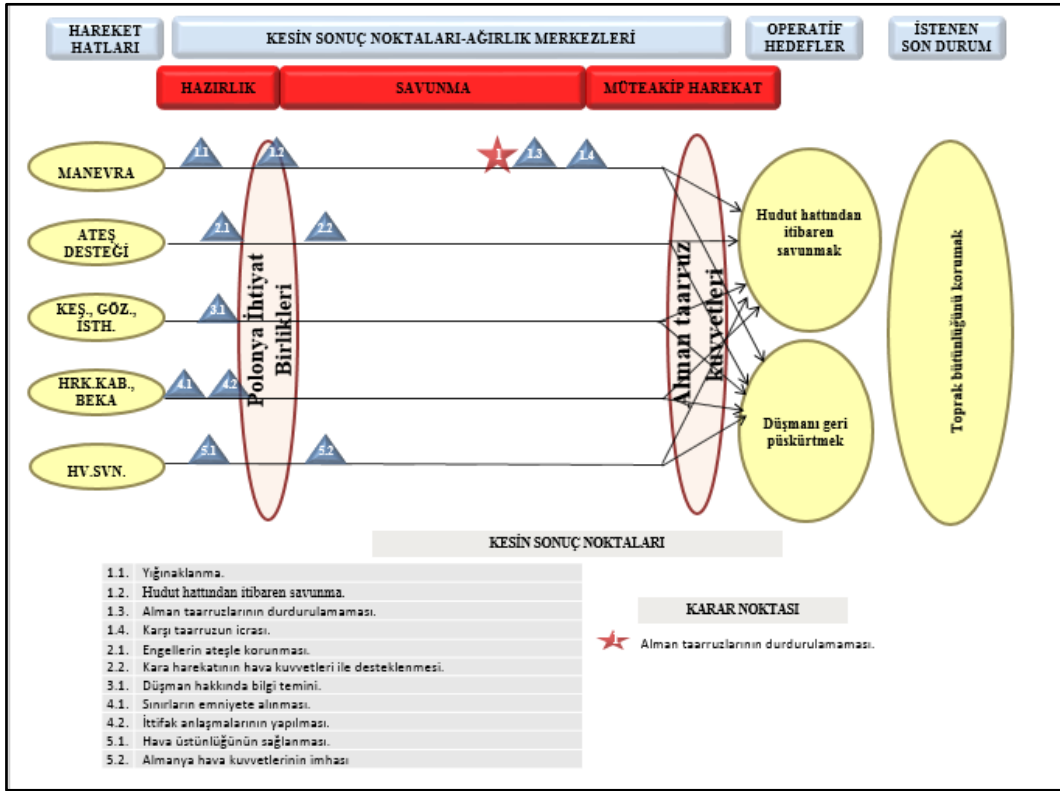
HAREKET HATLARI

KESİN SONUÇ NOKTALARI-AĞIRLIK MERKEZLERİ

OPERATİF HEDEFLER

İSTENEN SON DURUM

HAZIRLIK

SAVUNMA

MÜTEAKİP HAREKAT

MANEVRA

1.1

1.2

1

1.3

1.4

ATEŞ DESTEĞİ

2.1

2.2

KEŞ., GÖZ., İSTH.

3.1

HRK.KAB., BEKA

4.1

4.2

HV.SVN.

5.1

5.2

Polonya İhtiyat Birlikleri

Alman taarruz kuvvetleri

Hudut hattından itibaren savunmak

Düşmanı geri püskürtmek

Toprak bütünlüğünü korumak

KESİN SONUÇ NOKTALARI

1.1. Yığınaklanma.
1.2. Hudut hattından itibaren savunma.
1.3. Alman taarruzlarının durdurulamaması.
1.4. Karşı taarruzun icrası.
2.1. Engellerin ateşle korunması.
2.2. Kara harekatının hava kuvvetleri ile desteklenmesi.
3.1. Düşman hakkında bilgi temini.
4.1. Sınırların emniyete alınması.
4.2. İttifak anlaşmalarının yapılması.
5.1. Hava üstünlüğünün sağlanması.
5.2. Almanya hava kuvvetlerinin imhası

KARAR NOKTASI

Alman taarruzlarının durdurulamaması.